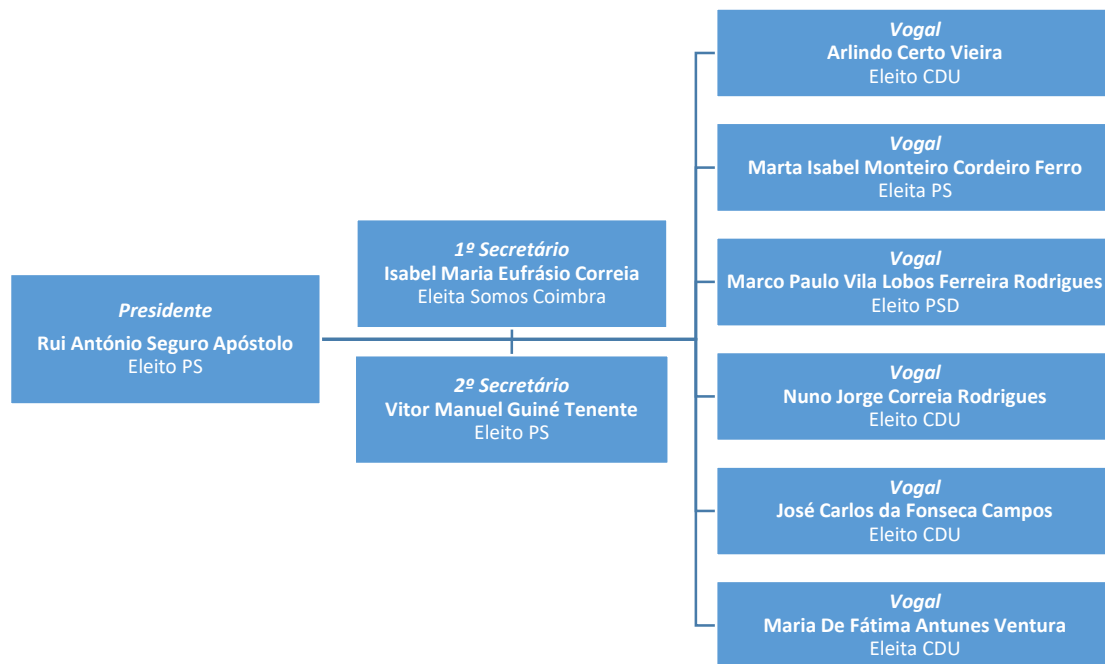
Presidente
Rui António Seguro Apóstolo
Eleito PS

1º Secretário
Isabel Maria Eufrásio Correia
Eleita Somos Coimbra

2º Secretário
Vitor Manuel Guiné Tenente
Eleito PS

Vogal
Arlindo Certo Vieira
Eleito CDU

Vogal
Marta Isabel Monteiro Cordeiro Ferro
Eleita PS

Vogal
Marco Paulo Vila Lobos Ferreira Rodrigues
Eleito PSD

Vogal
Nuno Jorge Correia Rodrigues
Eleito CDU

Vogal
José Carlos da Fonseca Campos
Eleito CDU

Vogal
Maria De Fátima Antunes Ventura
Eleita CDU